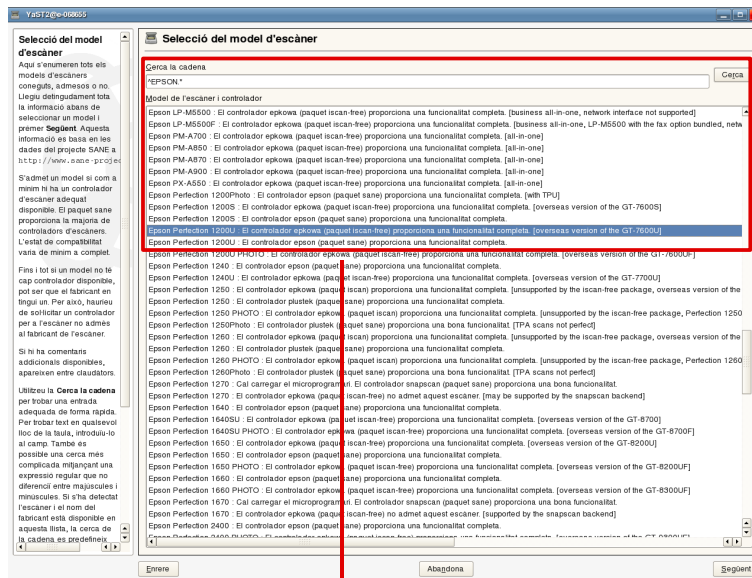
YaST2@e-068655

Selecció del model d'escàner

Aquí s'enumeren tots els models d'escàners coneguts, admesos o no. Llegiu detingudament tota la informació abans de seleccionar un model i premer Següent. Aquesta informació es basa en les dades del projecte SANE a http://www.sane-proje

S'admet un model si com a mínim hi ha un controlador d'escàner adequat disponible. El paquet sane proporciona la majoria de controladors d'escàners. L'estat de compatibilitat varia de mínim a complet.

Fins i tot si un model no té cap controlador disponible, pot ser que el fabricant en tingui un. Per això, haureu de sol·licitar un controlador per a l'escàner no admès al fabricant de l'escàner.

Si hi ha comentaris addicionals disponibles, apareixen entre claudàtors.

Utilitzeu la Cerca la cadena per trobar una entrada adequada de forma ràpida. Per trobar text en qualsevol lloc de la taula, introduïu-lo al camp. També es possible una cerca més complicada mitjançant una expressió regular que no diferencií entre majúscules i minúscules. Si s'ha detectat l'escàner i el nom del fabricant està disponible en aquesta llista, la cerca de la cadena es predefineix

Selecció del model d'escàner

Cerca la cadena
^EPSON.*
Cerca

Model de l'escàner i controlador
Epson LP-M5500 : El controlador epkowa (paquet iscan-free) proporciona una funcionalitat completa. [business all-in-one, network interface not supported]
Epson LP-M5500F : El controlador epkowa (paquet iscan-free) proporciona una funcionalitat completa. [business all-in-one, LP-M5500 with the fax option bundled, netw
Epson PM-A700 : El controlador epkowa (paquet iscan-free) proporciona una funcionalitat completa. [all-in-one]
Epson PM-A850 : El controlador epkowa (paquet iscan-free) proporciona una funcionalitat completa. [all-in-one]
Epson PM-A870 : El controlador epkowa (paquet iscan-free) proporciona una funcionalitat completa. [all-in-one]
Epson PM-A900 : El controlador epkowa (paquet iscan-free) proporciona una funcionalitat completa. [all-in-one]
Epson PX-A550 : El controlador epkowa (paquet iscan-free) proporciona una funcionalitat completa. [all-in-one]
Epson Perfection 1200Photo : El controlador epson (paquet sane) proporciona una funcionalitat completa. [with TPU]
Epson Perfection 1200S : El controlador epkowa (paquet iscan-free) proporciona una funcionalitat completa. [overseas version of the GT-7600S]
Epson Perfection 1200S : El controlador epson (paquet sane) proporciona una funcionalitat completa.
Epson Perfection 1200U : El controlador epkowa (paquet iscan-free) proporciona una funcionalitat completa. [overseas version of the GT-7600U]
Epson Perfection 1200U : El controlador epson (paquet sane) proporciona una funcionalitat completa.
Epson Perfection 1200U PHOTO : El controlador epkowa (paquet iscan-free) proporciona una funcionalitat completa. [overseas version of the GT-7600UF]
Epson Perfection 1240 : El controlador epson (paquet sane) proporciona una funcionalitat completa.
Epson Perfection 1240U : El controlador epkowa (paquet iscan-free) proporciona una funcionalitat completa. [overseas version of the GT-7700U]
Epson Perfection 1250 : El controlador epkowa (paquet iscan) proporciona una funcionalitat completa. [unsupported by the iscan-free package, overseas version of the
Epson Perfection 1250 : El controlador plustek (paquet sane) proporciona una funcionalitat completa.
Epson Perfection 1250 PHOTO : El controlador epkowa (paquet iscan) proporciona una funcionalitat completa. [unsupported by the iscan-free package, Perfection 1250
Epson Perfection 1250Photo : El controlador plustek (paquet sane) proporciona una bona funcionalitat. [TPA scans not perfect]
Epson Perfection 1260 : El controlador epkowa (paquet iscan) proporciona una funcionalitat completa. [unsupported by the iscan-free package, overseas version of the
Epson Perfection 1260 : El controlador plustek (paquet sane) proporciona una funcionalitat completa.
Epson Perfection 1260 PHOTO : El controlador epkowa (paquet iscan) proporciona una funcionalitat completa. [unsupported by the iscan-free package, Perfection 1260
Epson Perfection 1260Photo : El controlador plustek (paquet sane) proporciona una bona funcionalitat. [TPA scans not perfect]
Epson Perfection 1270 : Cal carregar el microprogramari. El controlador snapscan (paquet sane) proporciona una bona funcionalitat.
Epson Perfection 1270 : El controlador epkowa (paquet iscan-free) no admet aquest escàner. [may be supported by the snapscan backend]
Epson Perfection 1640 : El controlador epson (paquet sane) proporciona una funcionalitat completa.
Epson Perfection 1640SU : El controlador epkowa (paquet iscan-free) proporciona una funcionalitat completa. [overseas version of the GT-8700]
Epson Perfection 1640SU PHOTO : El controlador epkowa (paquet iscan-free) proporciona una funcionalitat completa. [overseas version of the GT-8700F]
Epson Perfection 1650 : El controlador epkowa (paquet iscan-free) proporciona una funcionalitat completa. [overseas version of the GT-8200U]
Epson Perfection 1650 : El controlador epson (paquet sane) proporciona una funcionalitat completa.
Epson Perfection 1650 PHOTO : El controlador epkowa (paquet iscan-free) proporciona una funcionalitat completa. [overseas version of the GT-8200UF]
Epson Perfection 1660 : El controlador epson (paquet sane) proporciona una funcionalitat completa.
Epson Perfection 1660 PHOTO : El controlador epkowa (paquet iscan-free) proporciona una funcionalitat completa. [overseas version of the GT-8300UF]
Epson Perfection 1670 : Cal carregar el microprogramari. El controlador snapscan (paquet sane) proporciona una bona funcionalitat.
Epson Perfection 1670 : El controlador epkowa (paquet iscan-free) no admet aquest escàner. [supported by the snapscan backend]
Epson Perfection 2400 : El controlador epson (paquet sane) proporciona una funcionalitat completa.
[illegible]

Enrere
Abandona
Següent